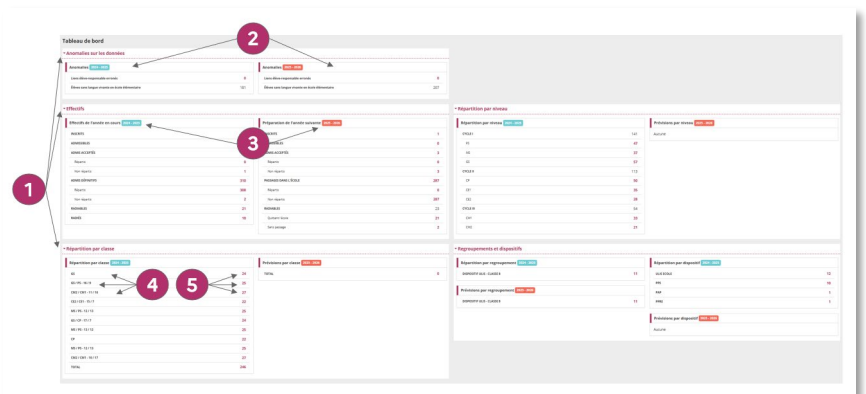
Tableau de bord

Anomalies sur les données

Anomalies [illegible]

Liens élève-responsable en trop 0

Élèves sans langue vivante en école élémentaire 161

Anomalies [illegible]

Liens élève-responsable en trop 0

Élèves sans langue vivante en école élémentaire 207

Effectifs

Effectifs de l'année en cours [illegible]

INSCRITS

ADMISSIBLES

ADMIS ACCEPTÉS

Répartis

Non répartis 7

ADMIS DÉFINITIFS 232

Répartis 300

Non répartis 2

RADIABLES 21

RADIÉS 10

Préparation de l'année suivante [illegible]

INSCRITS 1

ADMISSIBLES 0

ADMIS ACCEPTÉS 5

Répartis 0

Non répartis 5

PASSAGES DANS L'ÉCOLE 287

Répartis 0

Non répartis 287

RADIABLES 23

Quittant l'école 21

Vers passage 2

Répartition par niveau

Répartition par niveau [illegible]

CYCLE I 141

PS 41

MS 43

GS 57

CYCLE II 113

CP 38

CE1 38

CE2 38

CYCLE III 54

CM1 30

CM2 24

Prévisions par niveau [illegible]

Aucune

Répartition par classe

Répartition par classe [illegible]

GS 34

GS / PS - M / S 33

CM2 / CM1 - 11 / 10 21

CE2 / CE1 - 15 / 7 22

MS / PS - 13 / 13 25

GS / CP - 17 / 7 24

MS / PS - 13 / 12 25

CP 22

MS / PS - 13 / 10 23

CM2 / CM1 - 14 / 17 27

TOTAL 296

Prévisions par classe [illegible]

TOTAL 0

Regroupements et dispositifs

Répartition par regroupement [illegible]

DISPOSITIF ULIS - CLASSE B 11

Prévisions par regroupement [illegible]

DISPOSITIF ULIS - CLASSE B 11

Répartition par dispositif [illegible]

ULIS ECOLE 13

APC 16

PAP 1

PPRE 1

Prévisions par dispositif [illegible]

Aucune

1

2

3

4

5